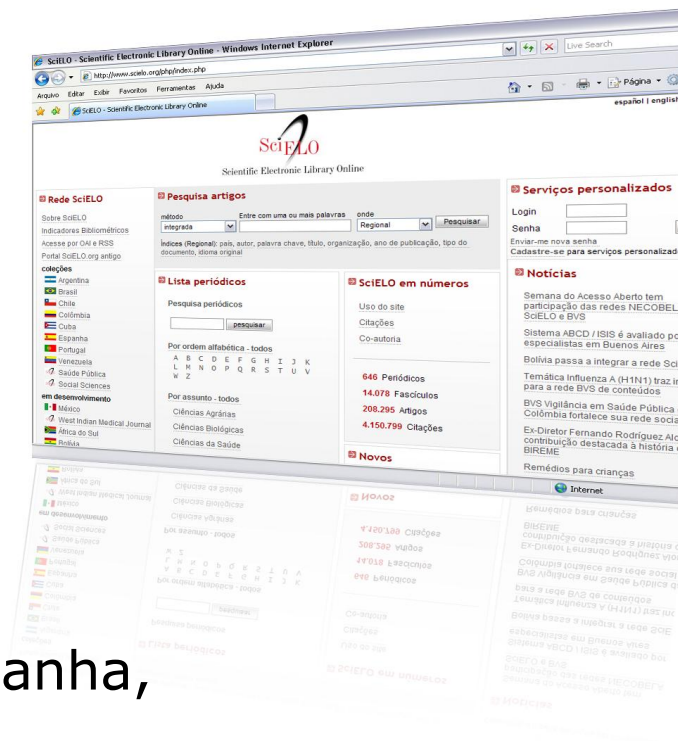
SciELO - Scientific Electronic Library Online - Windows Internet Explorer

http://www.scielo.org/php/index.php

Live Search

Arquivo Editar Exibir Favoritos Ferramentas Ajuda

SciELO - Scientific Electronic Library Online

Página

español | english

SciELO
Scientific Electronic Library Online

Rede SciELO
Sobre SciELO
Indicadores Bibliométricos
Acesse por OAI e RSS
Portal SciELO.org antigo
coleções
Argentina
Brasil
Chile
Colômbia
Cuba
Espanha
Portugal
Venezuela
Saúde Pública
Social Sciences
em desenvolvimento
México
West Indian Medical Journal
África do Sul
Bolívia

Pesquisa artigos
método
integrada
Entre com uma ou mais palavras
onde
Regional
Pesquisar
Índices (Regional): país, autor, palavra chave, título, organização, ano de publicação, tipo do documento, idioma original

Lista periódicos
Pesquisa periódicos
pesquisar
Por ordem alfabética - todos
A B C D E F G H I J K
L M N O P Q R S T U V
W Z
Por assunto - todos
Ciências Agrárias
Ciências Biológicas
Ciências da Saúde

SciELO em números
Uso do site
Citações
Co-autoria
646 Periódicos
14.078 Fascículos
208.295 Artigos
4.150.799 Citações

Novos

Serviços personalizados
Login
Senha
Enviar-me nova senha
Cadastre-se para serviços personalizad

Notícias
Semana do Acesso Aberto tem participação das redes NECOBEL SciELO e BVS
Sistema ABCD / ISIS é avaliado po especialistas em Buenos Aires
Bolívia passa a integrar a rede Sci
Temática Influenza A (H1N1) traz in para a rede BVS de conteúdos
BVS Vigilância em Saúde Pública Colômbia fortalece sua rede socia
Ex-Diretor Fernando Rodríguez Alo contribuição destacada à história BIREME
Remédios para crianças

Internet

anha,